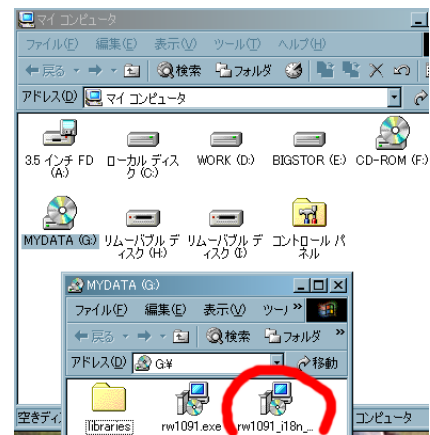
マイ コンピュータ

ファイル(F) 編集(E) 表示(V) ツール(T) ヘルプ(H)

戻る 検索 フォルダ

アドレス(D) マイ コンピュータ

3.5 インチ FD (A:)
ローカル ディスク (C:)
WORK (D:)
BIGSTOR (E:)
CD-ROM (F:)
MYDATA (G:)
リムーバブル ディスク (H:)
リムーバブル ディスク (I:)
コントロール パネル

MYDATA (G:)

ファイル(F) 編集(E) 表示(V) ツー

戻る 検索 フォルダ

アドレス(D) G:¥

移動

libraries
rw1091.exe
rw1091_i18n_...

空きディ
コンピュータ